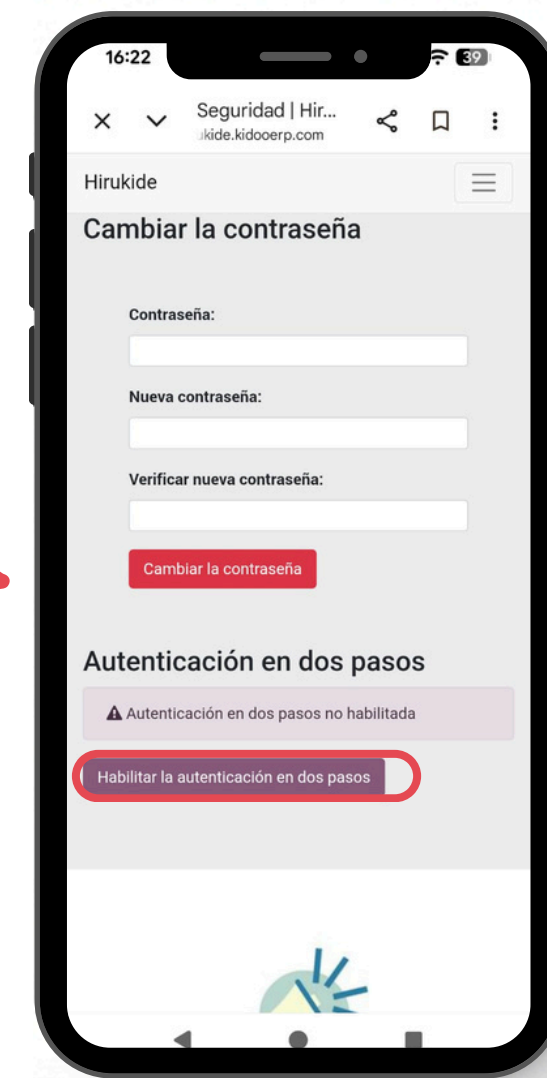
16:22

39

Seguridad | Hir...
ıkide.kidooerp.com

Hirukide

Cambiar la contraseña

Contraseña:

Nueva contraseña:

Verificar nueva contraseña:

Cambiar la contraseña

Autenticación en dos pasos

Autenticación en dos pasos no habilitada

Habilitar la autenticación en dos pasos